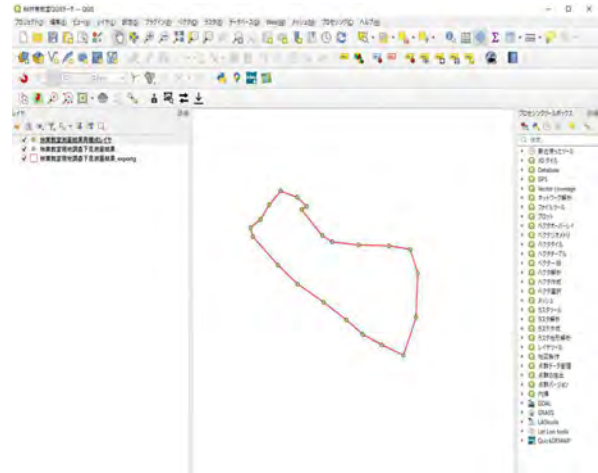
Q 無題プロジェクト — QGIS

プロジェクト(J) 編集(E) ビュー(V) レイヤ(L) 設定(S) プラグイン(P) ベクタ(O) ラスタ(R) データベース(D) Web(W) メッシュ(M) プロセシング(C) ヘルプ(H)

レイヤ

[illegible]
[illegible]
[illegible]

プロセシングツールボックス

最近使ったアルゴリズム
3Dライン
Database
GPS
Vector coverage
ネットワーク解析
ファイルツール
プロット
ベクタオーバーレイ
ベクタジオメトリ
ベクタタイル
ベクタテーブル
ベクタ一般
ベクタ解析
ベクタ作成
ベクタ選択
メッシュ
ラスタツール
ラスタ解析
ラスタ作成
ラスタ地形解析
レイヤツール
地図制作
共有データ管理
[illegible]
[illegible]
内挿
GDAL
GRASS
LAStools
Lat Lon tools
QuickOSM